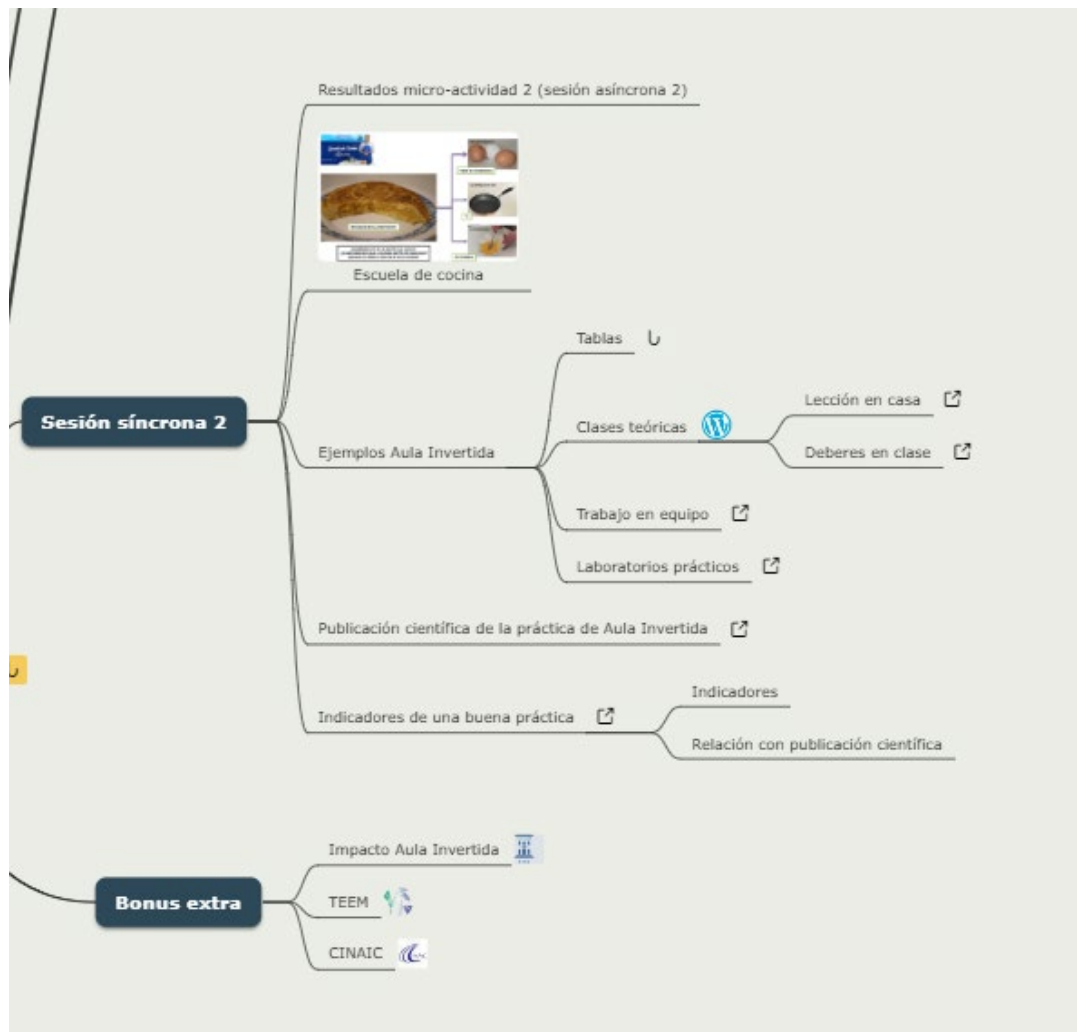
Resultados micro-actividad 2 (sesión asíncrona 2)

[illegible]

Escuela de cocina

Sesión síncrona 2

Ejemplos Aula Invertida

Tablas

Clases teóricas

Lección en casa

Deberes en clase

Trabajo en equipo

Laboratorios prácticos

Publicación científica de la práctica de Aula Invertida

Indicadores de una buena práctica

Indicadores

Relación con publicación científica

Bonus extra

Impacto Aula Invertida

TEEM

CINAIC